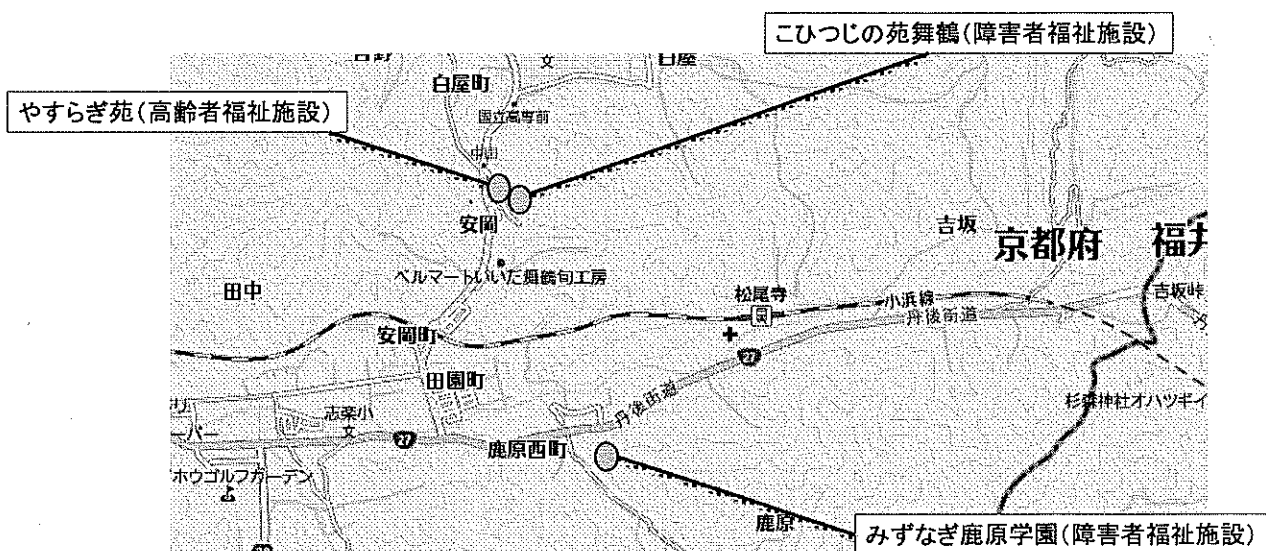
こひつじの苑舞鶴(障害者福祉施設)

やすらぎ苑(高齢者福祉施設)

白屋町

白屋

文

国立高専前

中山

安岡

ベルマートいいだ舞鶴旬工房

吉坂

京都府

福井

田中

松尾寺

小浜線

吉坂峠

丹後街道

安岡町

27

田園町

丹後街道

杉森神社オハツキイ

志楽小

文

ーパー

27

鹿原西町

ホウゴルフガーデン

鹿原

みずなぎ鹿原学園(障害者福祉施設)